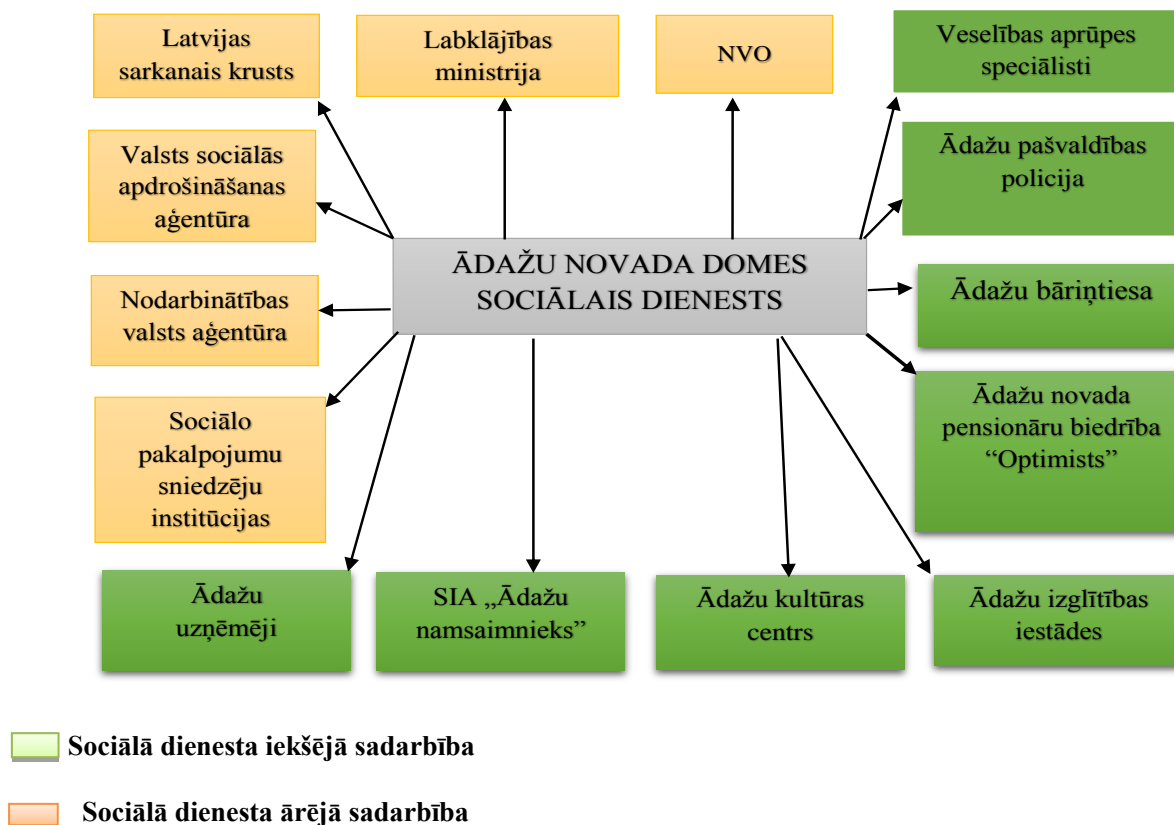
Latvijas sarkanais krusts

Labklājības ministrija

NVO

Veselības aprūpes speciālisti

Valsts sociālās apdrošināšanas aģentūra

Ādažu pašvaldības policija

ĀDAŽU NOVADA DOMES SOCIĀLAIS DIENESTS

Nodarbinātības valsts aģentūra

Ādažu bāriņtiesa

Sociālo pakalpojumu sniedzēju institūcijas

Ādažu novada pensionāru biedrība “Optimists”

Ādažu uzņēmēji

SIA „Ādažu namsaimnieks”

Ādažu kultūras centrs

Ādažu izglītības iestādes

Sociālā dienesta iekšējā sadarbība

Sociālā dienesta ārējā sadarbība